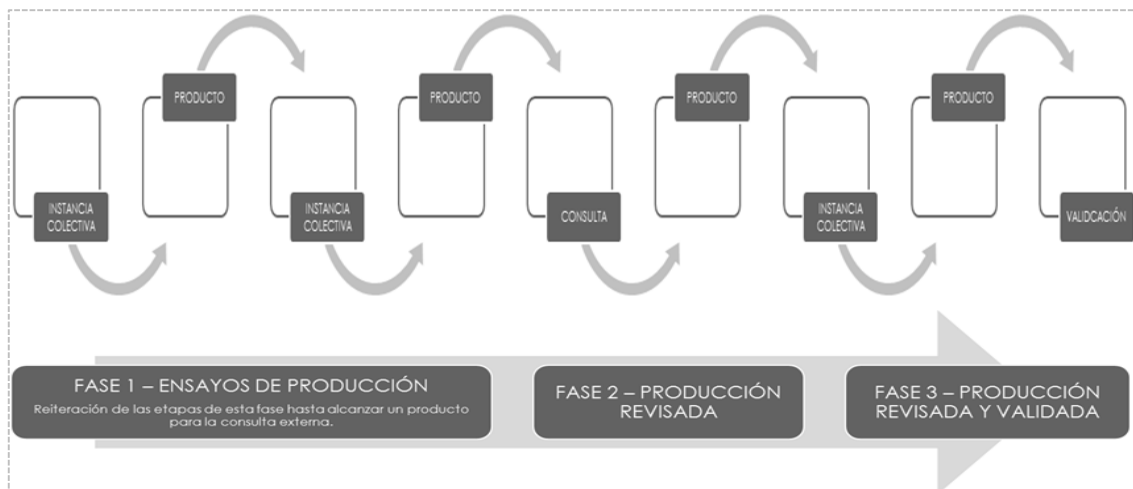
PRODUCTO

INSTANCIA COLECTIVA

PRODUCTO

INSTANCIA COLECTIVA

PRODUCTO

CONSULTA

PRODUCTO

INSTANCIA COLECTIVA

VALIDCACIÓN

FASE 1 – ENSAYOS DE PRODUCCIÓN
Reiteración de las etapas de esta fase hasta alcanzar un producto para la consulta externa.

FASE 2 – PRODUCCIÓN REVISADA

FASE 3 – PRODUCCIÓN REVISADA Y VALIDADA